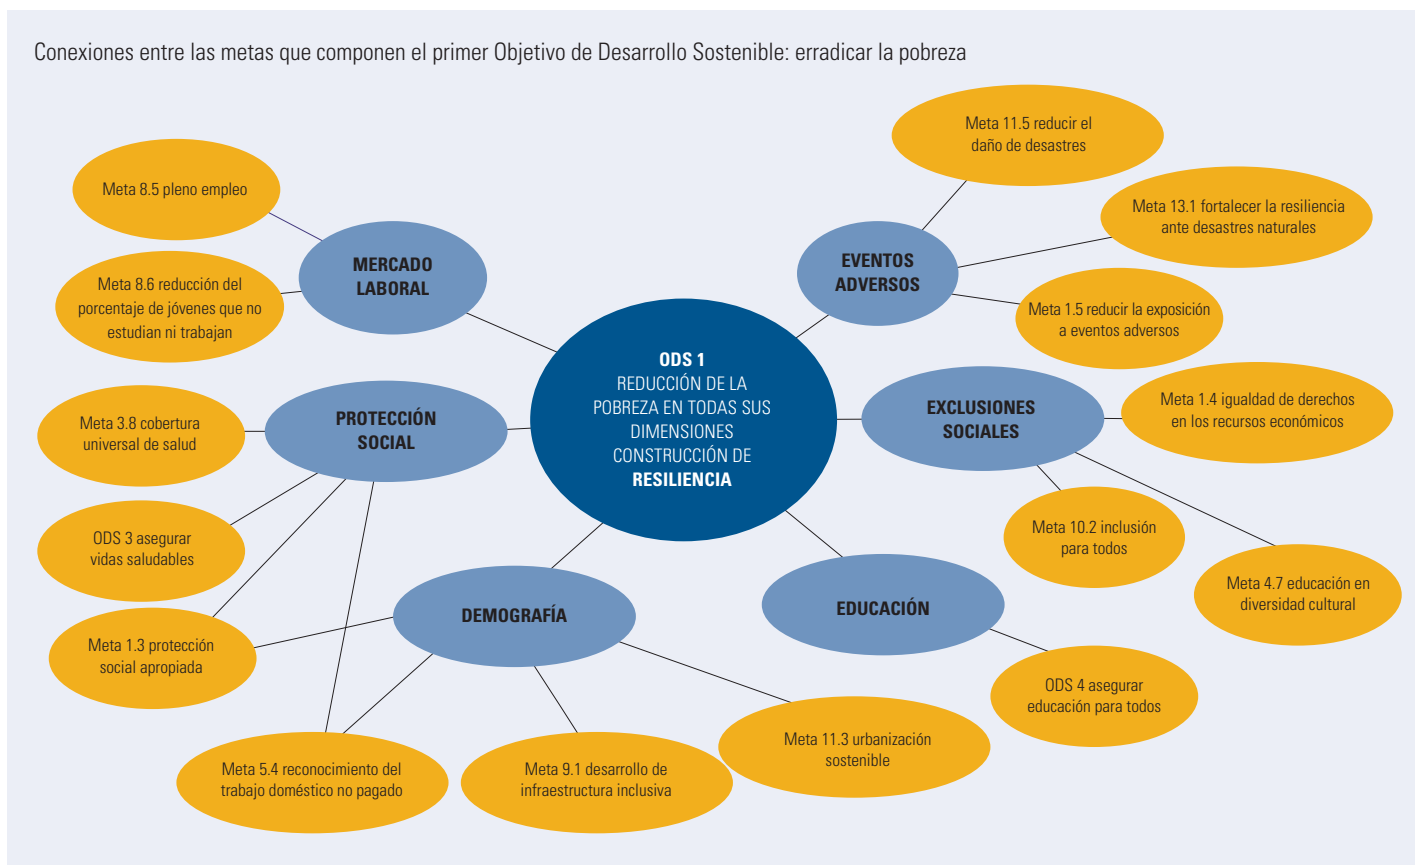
Conexiones entre las metas que componen el primer Objetivo de Desarrollo Sostenible: erradicar la pobreza

ODS 1
REDUCCIÓN DE LA POBREZA EN TODAS SUS DIMENSIONES CONSTRUCCIÓN DE RESILIENCIA

MERCADO LABORAL

Meta 8.5 pleno empleo

Meta 8.6 reducción del porcentaje de jóvenes que no estudian ni trabajan

PROTECCIÓN SOCIAL

Meta 3.8 cobertura universal de salud

ODS 3 asegurar vidas saludables

Meta 1.3 protección social apropiada

DEMOGRAFÍA

Meta 5.4 reconocimiento del trabajo doméstico no pagado

Meta 9.1 desarrollo de infraestructura inclusiva

Meta 11.3 urbanización sostenible

EVENTOS ADVERSOS

Meta 11.5 reducir el daño de desastres

Meta 13.1 fortalecer la resiliencia ante desastres naturales

Meta 1.5 reducir la exposición a eventos adversos

EXCLUSIONES SOCIALES

Meta 1.4 igualdad de derechos en los recursos económicos

Meta 10.2 inclusión para todos

Meta 4.7 educación en diversidad cultural

EDUCACIÓN

ODS 4 asegurar educación para todos